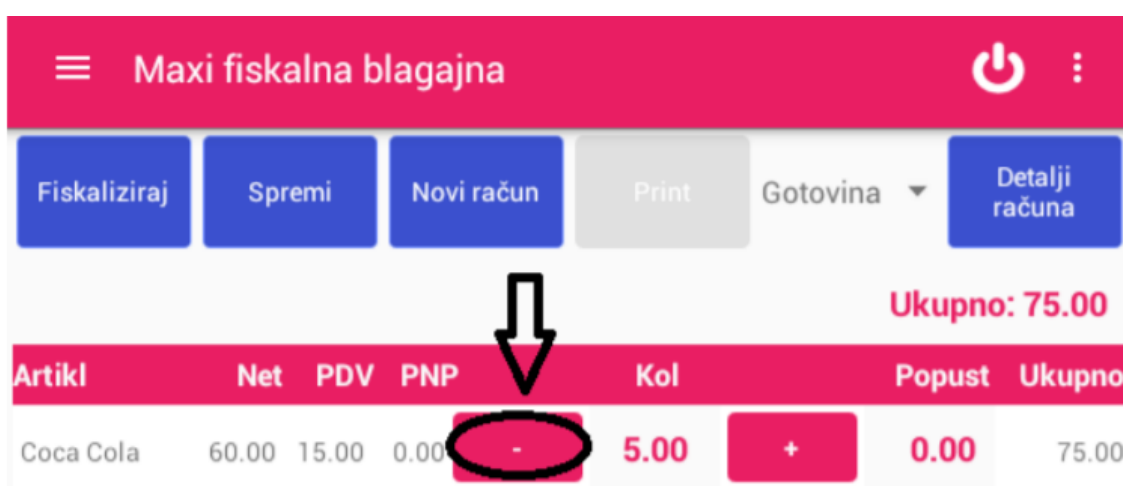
Maxi fiskalna blagajna

Fiskaliziraj
Spremi
Novi račun
Print
Gotovina
Detalji računa

Ukupno: 75.00

| Artikl | Net | PDV | PNP | | Kol | | Popust | Ukupno |
|---|---|---|---|---|---|---|---|---|
| Coca Cola | 60.00 | 15.00 | 0.00 | - | 5.00 | + | 0.00 | 75.00 |